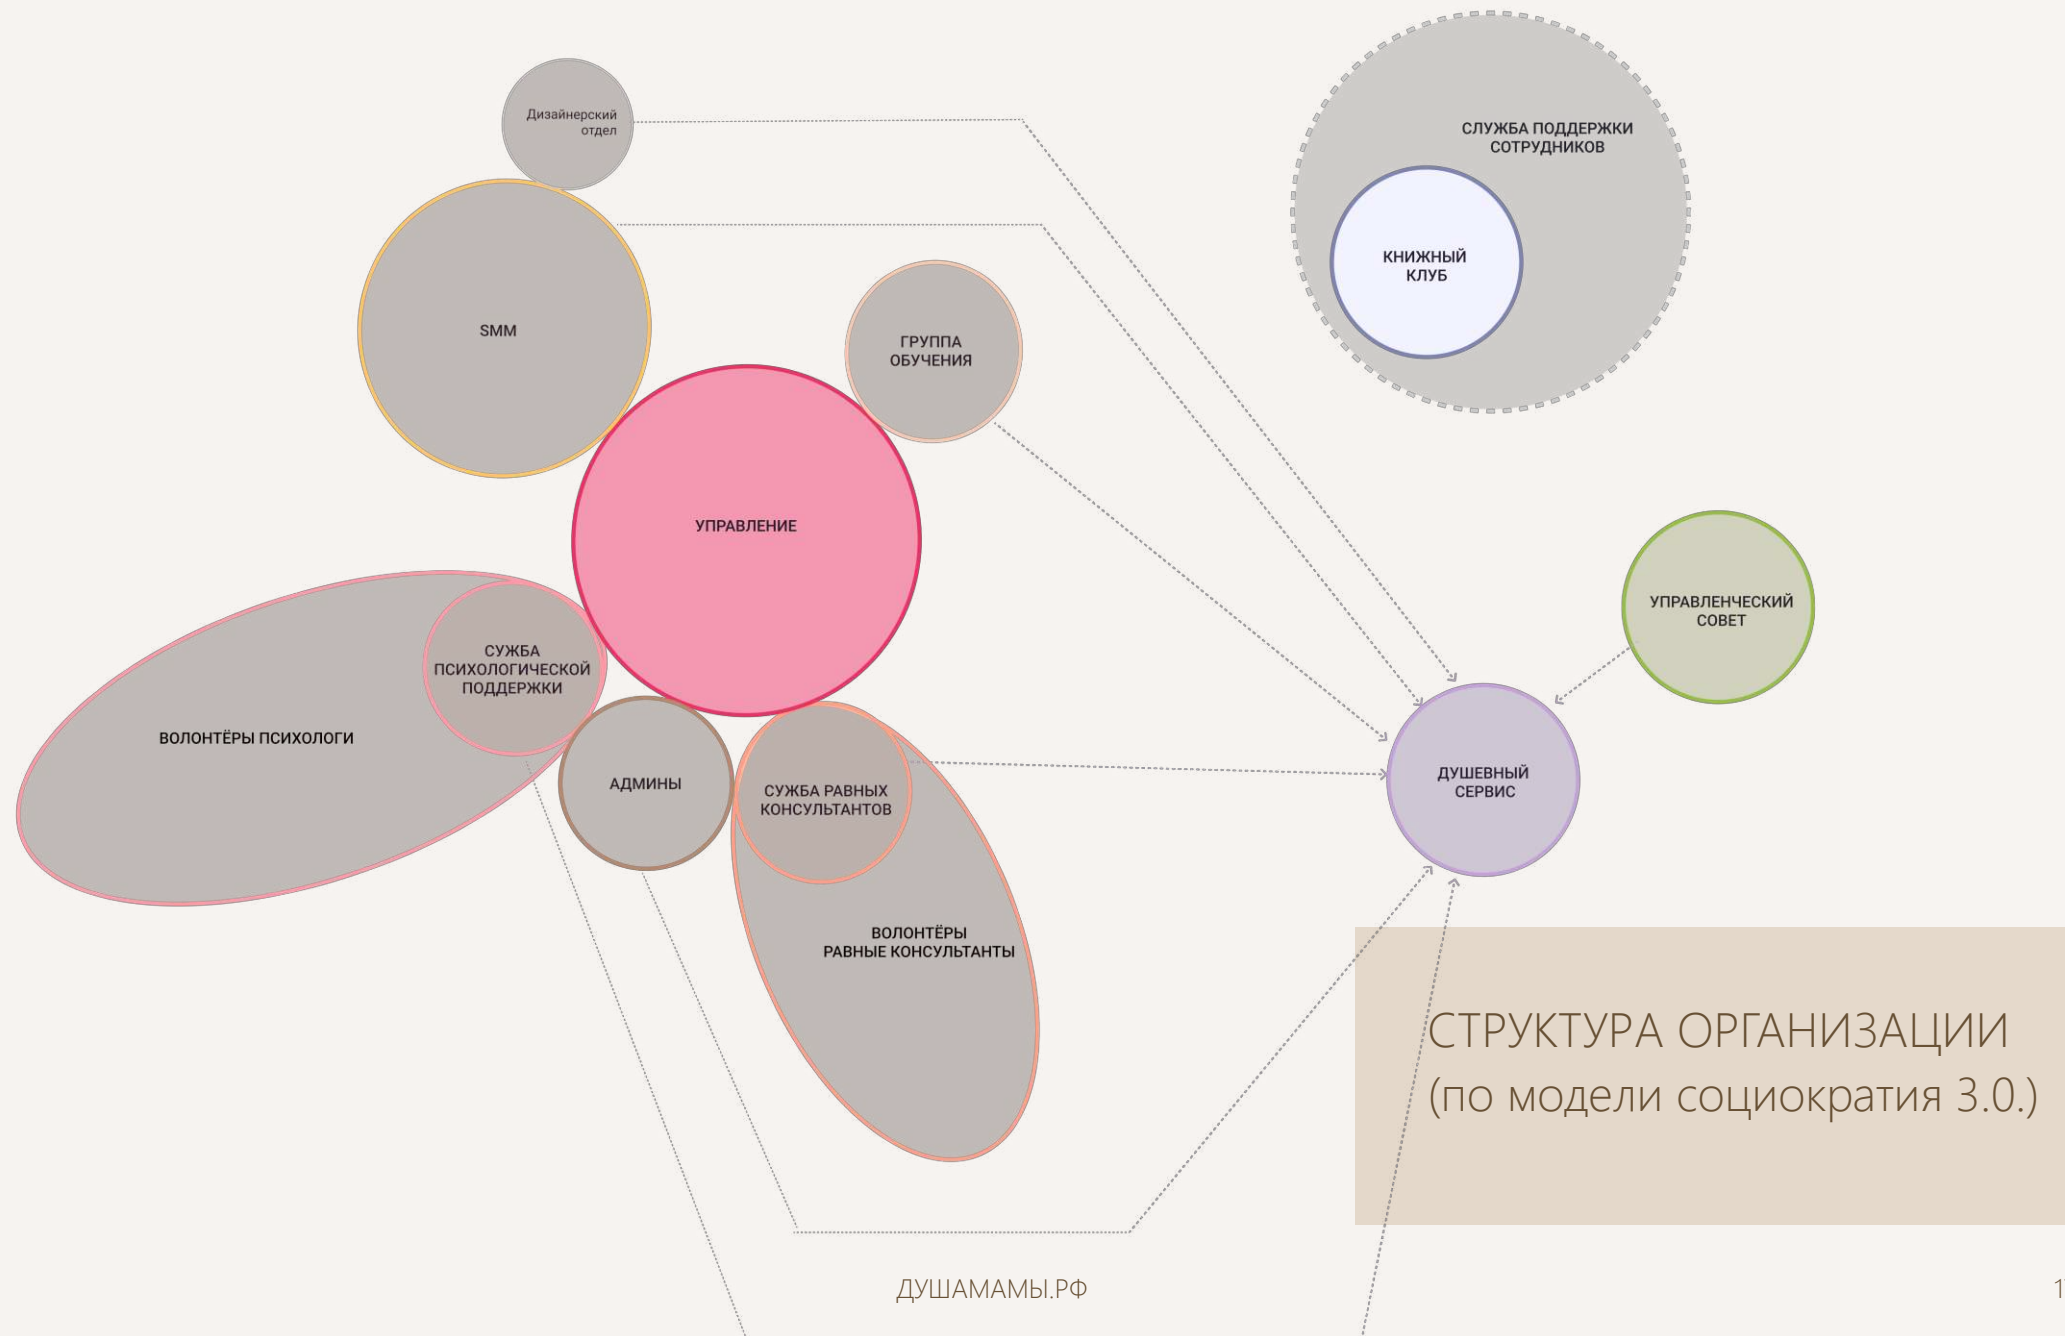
Дизайнерский отдел

СЛУЖБА ПОДДЕРЖКИ СОТРУДНИКОВ

КНИЖНЫЙ КЛУБ

SMM

ГРУППА ОБУЧЕНИЯ

УПРАВЛЕНИЕ

УПРАВЛЕНЧЕСКИЙ СОВЕТ

СУЖБА ПСИХОЛОГИЧЕСКОЙ ПОДДЕРЖКИ

ВОЛОНТЁРЫ ПСИХОЛОГИ

АДМИНЫ

СУЖБА РАВНЫХ КОНСУЛЬТАНТОВ

ДУШЕВНЫЙ СЕРВИС

ВОЛОНТЁРЫ РАВНЫЕ КОНСУЛЬТАНТЫ

СТРУКТУРА ОРГАНИЗАЦИИ
(по модели социократия 3.0.)

ДУШАМАМЫ.РФ

1